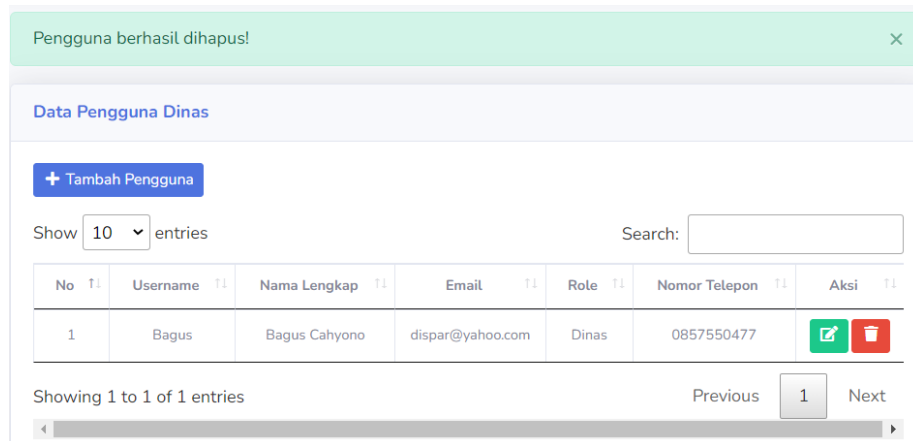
Pengguna berhasil dihapus!

×

Data Pengguna Dinas

+ Tambah Pengguna

Show 10 entries

Search:

| No | Username | Nama Lengkap | Email | Role | Nomor Telepon | Aksi |
|---|---|---|---|---|---|---|
| 1 | Bagus | Bagus Cahyono | dispar@yahoo.com | Dinas | 0857550477 | |

Showing 1 to 1 of 1 entries

Previous 1 Next